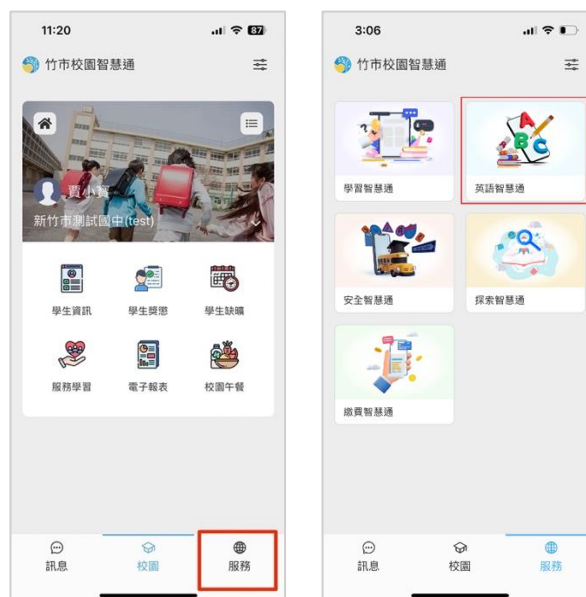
11:20

87

竹市校園智慧通

賈小賈

新竹市測試國中(test)

學生資訊

學生獎懲

學生缺曠

服務學習

電子報表

校園午餐

訊息

校園

服務

3:06

竹市校園智慧通

學習智慧通

英語智慧通

安全智慧通

探索智慧通

繳費智慧通

訊息

校園

服務